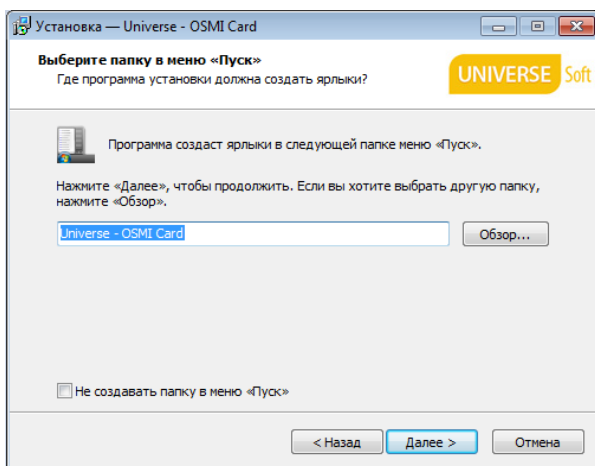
Установка — Universe - OSMI Card

Выберите папку в меню «Пуск»
Где программа установки должна создать ярлыки?

UNIVERSE Soft

Программа создаст ярлыки в следующей папке меню «Пуск».

Нажмите «Далее», чтобы продолжить. Если вы хотите выбрать другую папку, нажмите «Обзор».

Universe - OSMI Card

Обзор...

Не создавать папку в меню «Пуск»

< Назад

Далее >

Отмена